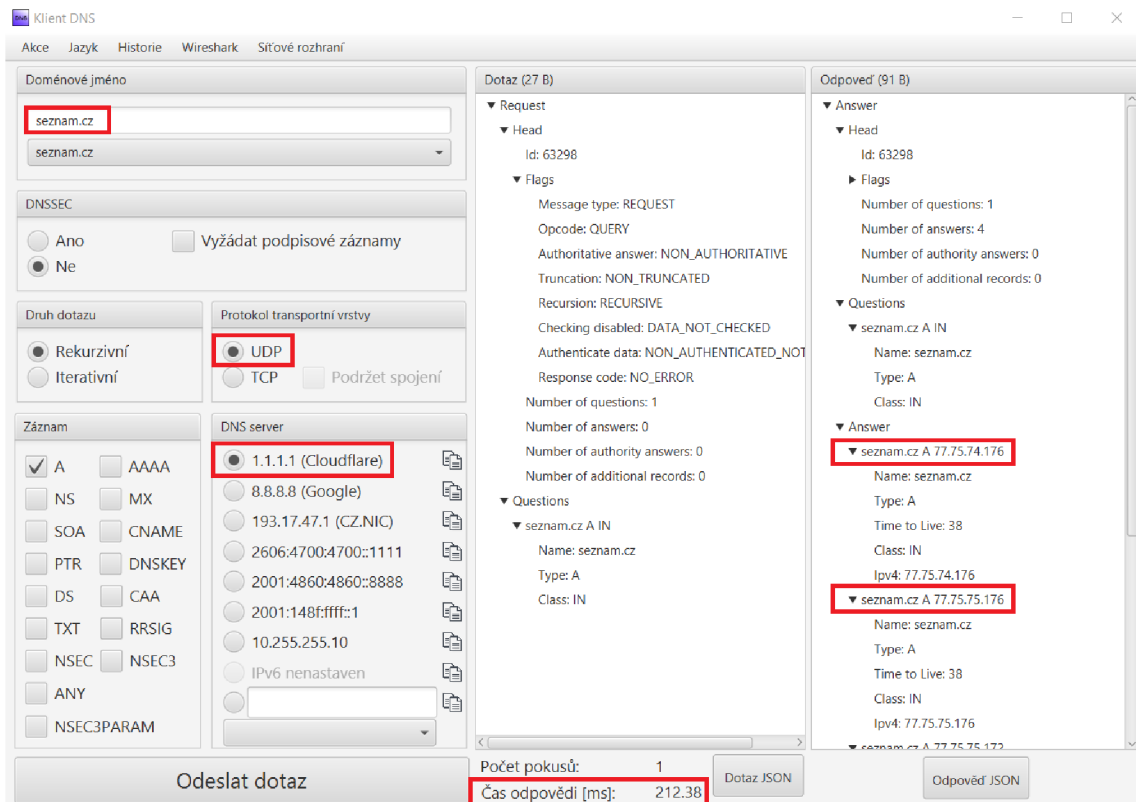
Klient DNS

Akce Jazyk Historie Wireshark Síťové rozhraní

Doménové jméno

seznam.cz

seznam.cz

DNSSEC

Ano

Ne

Vyžádat podpisové záznamy

Druh dotazu

Rekurzivní

Iterativní

Protokol transportní vrstvy

UDP

TCP

Podržet spojení

Záznam

A AAAA

NS MX

SOA CNAME

PTR DNSKEY

DS CAA

TXT RRSIG

NSEC NSEC3

ANY

NSEC3PARAM

DNS server

1.1.1.1 (Cloudflare)

8.8.8.8 (Google)

193.17.47.1 (CZ.NIC)

2606:4700:4700::1111

2001:4860:4860::8888

2001:148f:ffff::1

10.255.255.10

IPv6 nenastaven

Odeslat dotaz

Dotaz (27 B)

Request

Head

Id: 63298

Flags

Message type: REQUEST

Opcode: QUERY

Authoritative answer: NON_AUTHORITATIVE

Truncation: NON_TRUNCATED

Recursion: RECURSIVE

Checking disabled: DATA_NOT_CHECKED

Authenticate data: NON_AUTHENTICATED_NOT

Response code: NO_ERROR

Number of questions: 1

Number of answers: 0

Number of authority answers: 0

Number of additional records: 0

Questions

seznam.cz A IN

Name: seznam.cz

Type: A

Class: IN

Počet pokusů: 1

Čas odpovědi [ms]: 212.38

Dotaz JSON

Odpověď (91 B)

Answer

Head

Id: 63298

Flags

Number of questions: 1

Number of answers: 4

Number of authority answers: 0

Number of additional records: 0

Questions

seznam.cz A IN

Name: seznam.cz

Type: A

Class: IN

Answer

seznam.cz A 77.75.74.176

Name: seznam.cz

Type: A

Time to Live: 38

Class: IN

Ipv4: 77.75.74.176

seznam.cz A 77.75.75.176

Name: seznam.cz

Type: A

Time to Live: 38

Class: IN

Ipv4: 77.75.75.176

seznam.cz A 77.75.75.172

Odpověď JSON